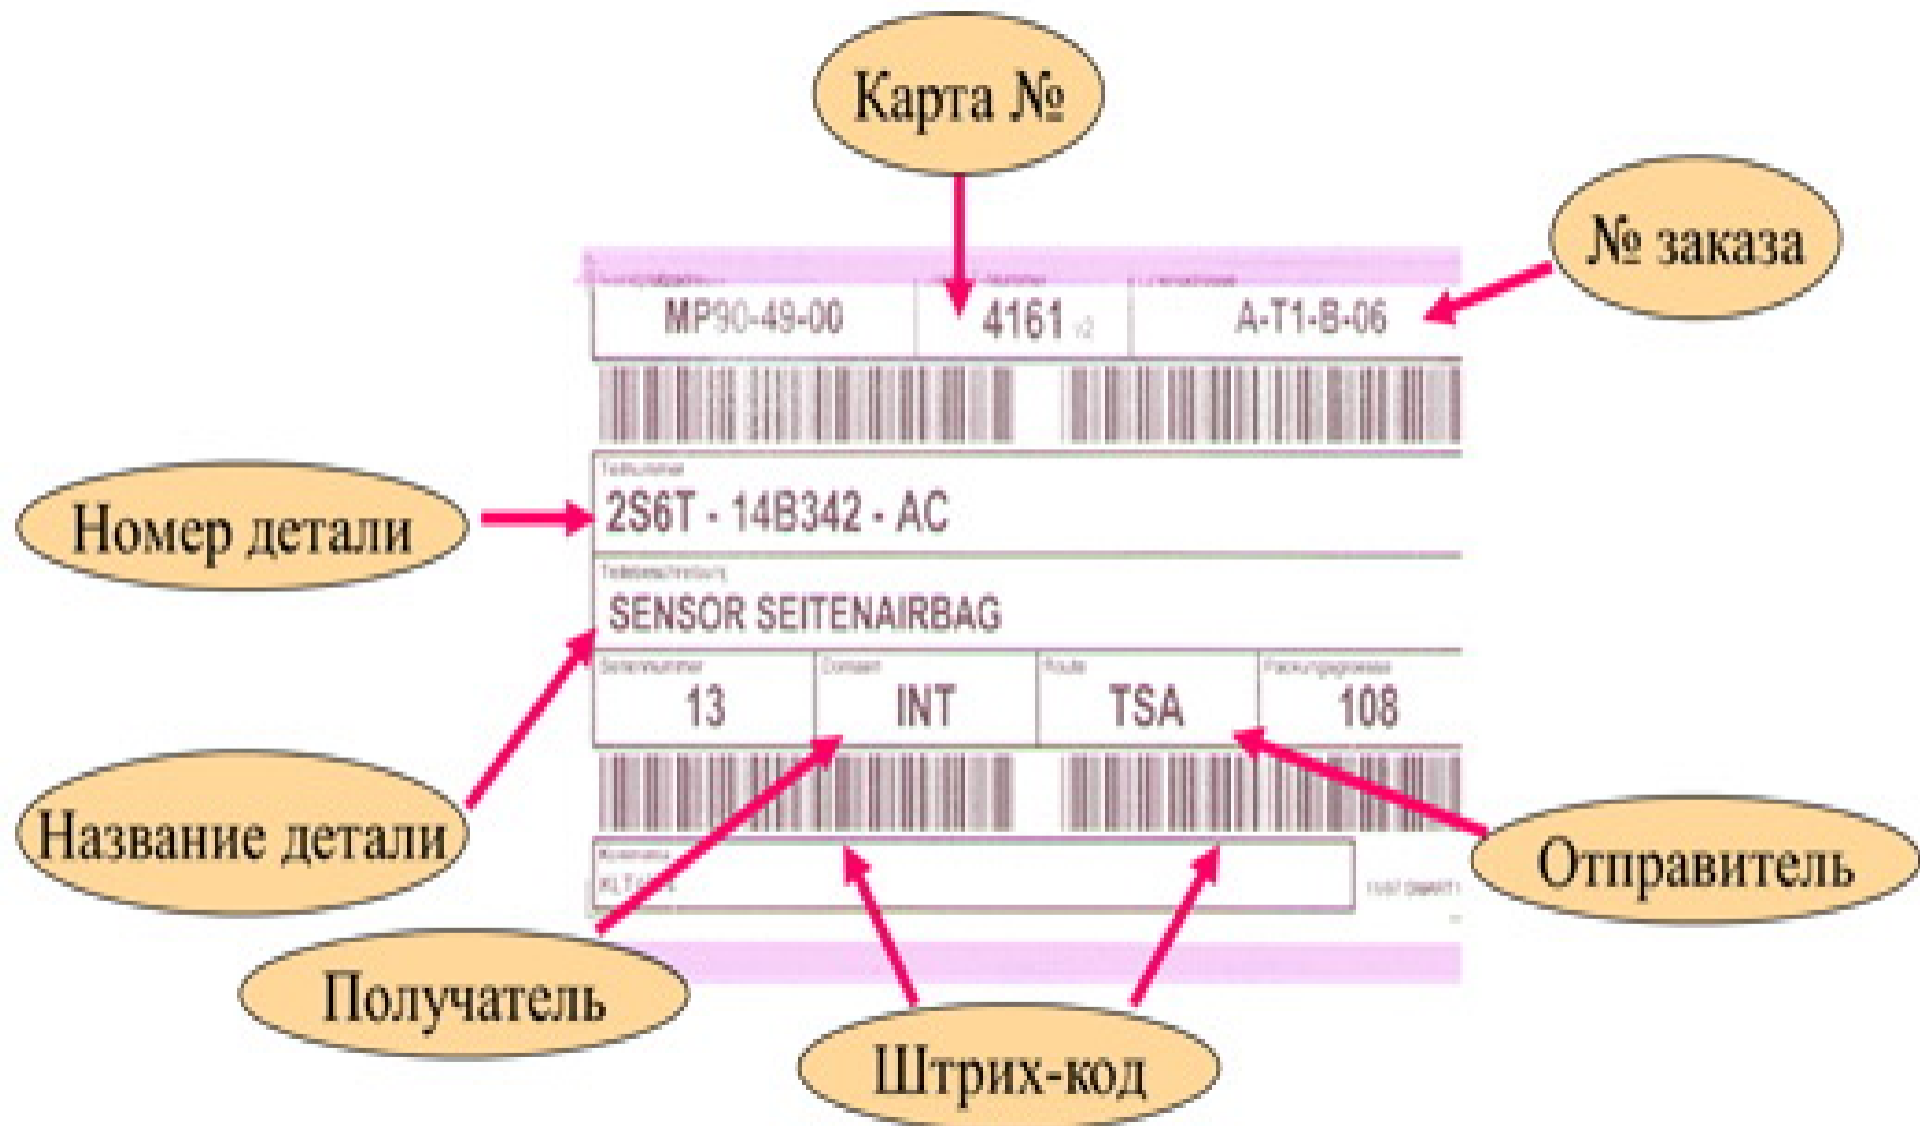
Карта №

№ заказа

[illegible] | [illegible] | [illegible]
MP90-49-00 | 4161 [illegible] | A-T1-B-06

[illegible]
2S6T - 14B342 - AC

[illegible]
SENSOR SEITENAIRBAG

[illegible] | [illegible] | Route | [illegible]
13 | INT | TSA | 108

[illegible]
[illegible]

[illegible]

Номер детали

Название детали

Получатель

Штрих-код

Отправитель